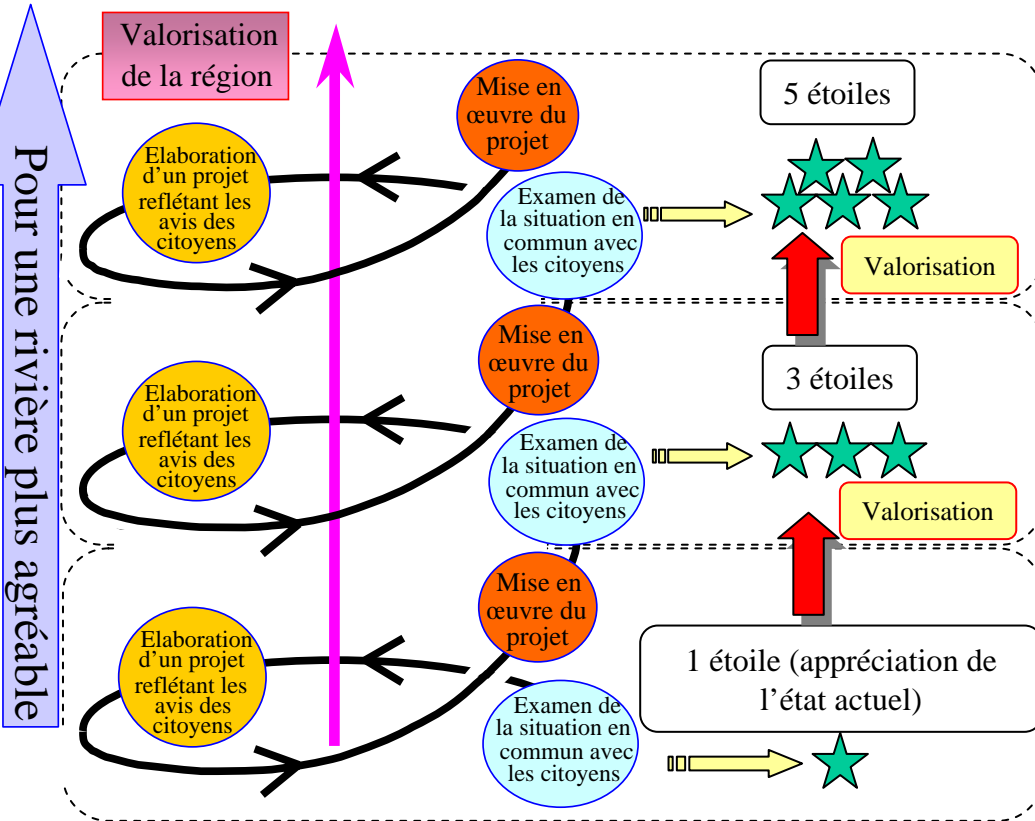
Pour une rivière plus agréable

Valorisation de la région

Mise en œuvre du projet

Elaboration d’un projet reflétant les avis des citoyens

Examen de la situation en commun avec les citoyens

5 étoiles

Valorisation

Mise en œuvre du projet

Elaboration d’un projet reflétant les avis des citoyens

Examen de la situation en commun avec les citoyens

3 étoiles

Valorisation

Mise en œuvre du projet

Elaboration d’un projet reflétant les avis des citoyens

Examen de la situation en commun avec les citoyens

1 étoile (appréciation de l’état actuel)